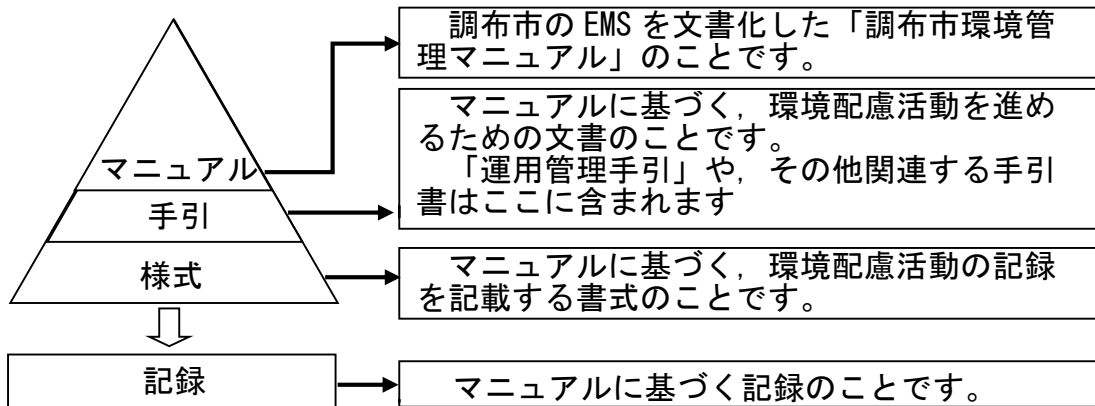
マニュアル

手引

様式

記録

調布市の EMS を文書化した「調布市環境管理マニュアル」のことです。

マニュアルに基づく，環境配慮活動を進めるための文書のことです。
「運用管理手引」や，その他関連する手引書はここに含まれます

マニュアルに基づく，環境配慮活動の記録を記載する書式のことです。

マニュアルに基づく記録のことです。